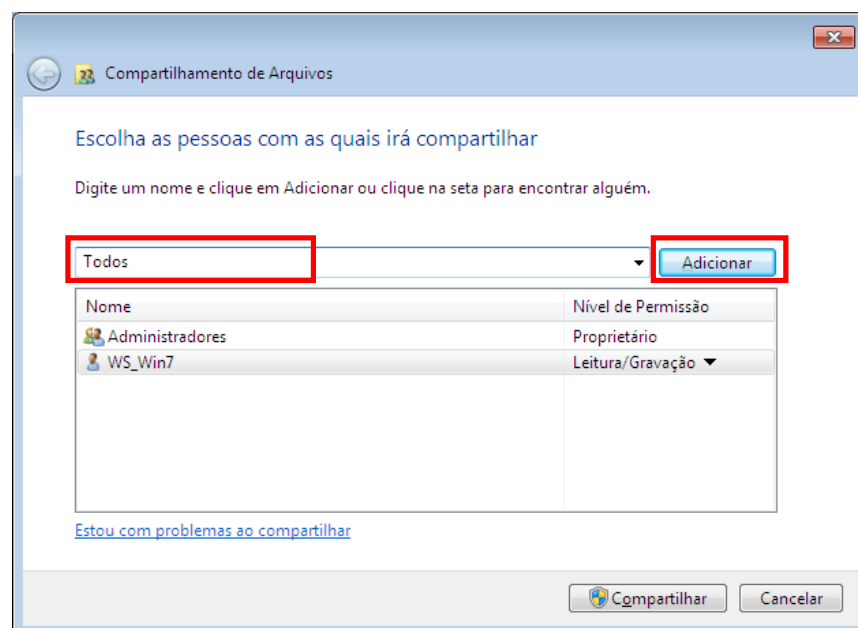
Compartilhamento de Arquivos

Escolha as pessoas com as quais irá compartilhar

Digite um nome e clique em Adicionar ou clique na seta para encontrar alguém.

Todos

Adicionar

| Nome | Nível de Permissão |
|---|---|
| Administradores | Proprietário |
| WS_Win7 | Leitura/Gravação ▼ |

Estou com problemas ao compartilhar

Compartilhar

Cancelar